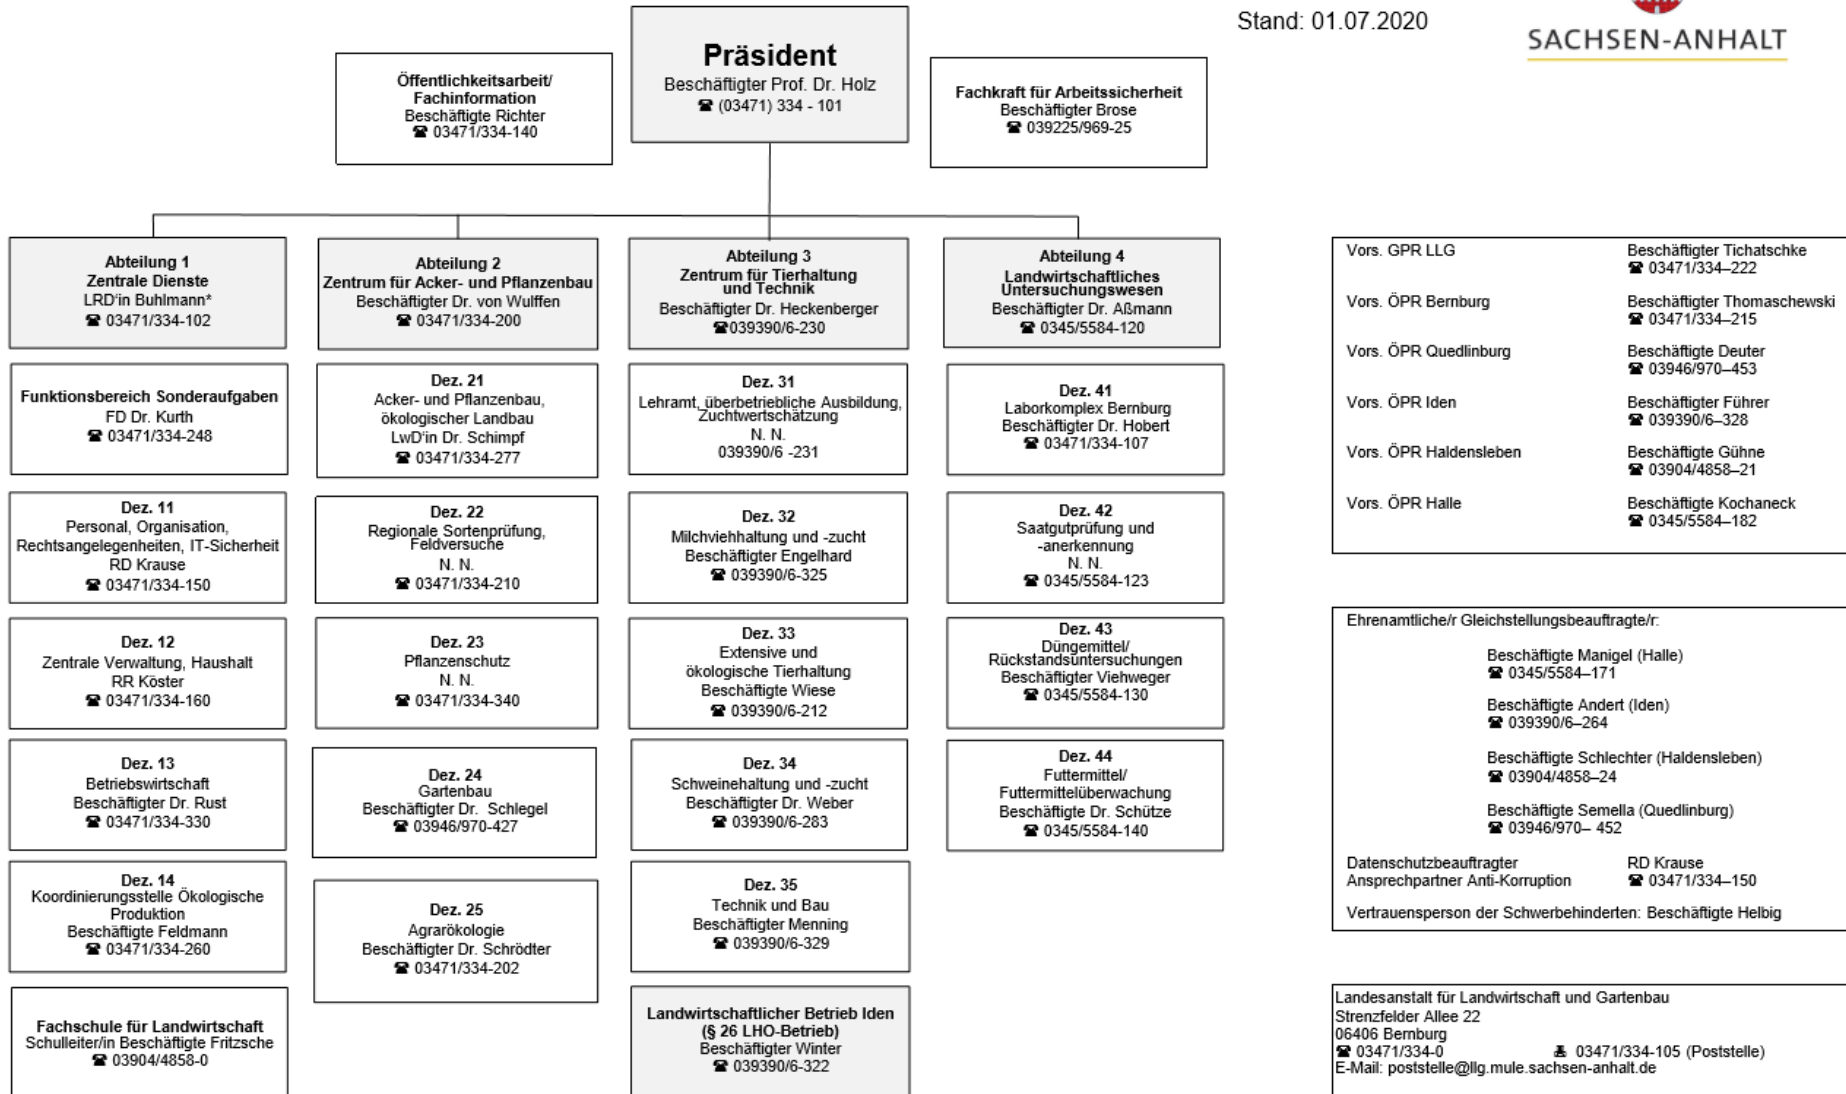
Stand: 01.07.2020

SACHSEN-ANHALT

Präsident
Beschäftigter Prof. Dr. Holz
☎ (03471) 334 - 101

Öffentlichkeitsarbeit/ Fachinformation
Beschäftigte Richter
☎ 03471/334-140

Fachkraft für Arbeitssicherheit
Beschäftigter Brose
☎ 039225/969-25

Abteilung 1
Zentrale Dienste
LRD'in Buhlmann*
☎ 03471/334-102

Funktionsbereich Sonderaufgaben
FD Dr. Kurth
☎ 03471/334-248

Dez. 11
Personal, Organisation, Rechtsangelegenheiten, IT-Sicherheit
RD Krause
☎ 03471/334-150

Dez. 12
Zentrale Verwaltung, Haushalt
RR Köster
☎ 03471/334-160

Dez. 13
Betriebswirtschaft
Beschäftigter Dr. Rust
☎ 03471/334-330

Dez. 14
Koordinierungsstelle Ökologische Produktion
Beschäftigte Feldmann
☎ 03471/334-260

Fachschule für Landwirtschaft
Schulleiter/in Beschäftigte Fritzsche
☎ 03904/4858-0

Abteilung 2
Zentrum für Acker- und Pflanzenbau
Beschäftigter Dr. von Wulffen
☎ 03471/334-200

Dez. 21
Acker- und Pflanzenbau, ökologischer Landbau
LwD'in Dr. Schimpf
☎ 03471/334-277

Dez. 22
Regionale Sortenprüfung, Feldversuche
N. N.
☎ 03471/334-210

Dez. 23
Pflanzenschutz
N. N.
☎ 03471/334-340

Dez. 24
Gartenbau
Beschäftigter Dr. Schlegel
☎ 03946/970-427

Dez. 25
Agrarökologie
Beschäftigter Dr. Schrödter
☎ 03471/334-202

Abteilung 3
Zentrum für Tierhaltung und Technik
Beschäftigter Dr. Heckenberger
☎039390/6-230

Dez. 31
Lehramt, überbetriebliche Ausbildung, Zuchtwertschätzung
N. N.
039390/6 -231

Dez. 32
Milchviehhaltung und -zucht
Beschäftigter Engelhard
☎ 039390/6-325

Dez. 33
Extensive und ökologische Tierhaltung
Beschäftigte Wiese
☎ 039390/6-212

Dez. 34
Schweinehaltung und -zucht
Beschäftigter Dr. Weber
☎ 039390/6-283

Dez. 35
Technik und Bau
Beschäftigter Menning
☎ 039390/6-329

Landwirtschaftlicher Betrieb Iden
(§ 26 LHO-Betrieb)
Beschäftigter Winter
☎ 039390/6-322

Abteilung 4
Landwirtschaftliches Untersuchungswesen
Beschäftigter Dr. Aßmann
☎ 0345/5584-120

Dez. 41
Laborkomplex Bernburg
Beschäftigter Dr. Hobert
☎ 03471/334-107

Dez. 42
Saatgutprüfung und -anerkennung
N. N.
☎ 0345/5584-123

Dez. 43
Düngemittel/ Rückstandsuntersuchungen
Beschäftigter Viehweger
☎ 0345/5584-130

Dez. 44
Futtermittel/ Futtermittelüberwachung
Beschäftigte Dr. Schütze
☎ 0345/5584-140

Vors. GPR LLG — Beschäftigter Tichatschke ☎ 03471/334–222
Vors. ÖPR Bernburg — Beschäftigter Thomaschewski ☎ 03471/334–215
Vors. ÖPR Quedlinburg — Beschäftigte Deuter ☎ 03946/970–453
Vors. ÖPR Iden — Beschäftigter Führer ☎ 039390/6–328
Vors. ÖPR Haldensleben — Beschäftigte Gühne ☎ 03904/4858–21
Vors. ÖPR Halle — Beschäftigte Kochaneck ☎ 0345/5584–182

Ehrenamtliche/r Gleichstellungsbeauftragte/r:
Beschäftigte Manigel (Halle) ☎ 0345/5584–171
Beschäftigte Andert (Iden) ☎ 039390/6–264
Beschäftigte Schlechter (Haldensleben) ☎ 03904/4858–24
Beschäftigte Semella (Quedlinburg) ☎ 03946/970– 452

Datenschutzbeauftragter
Ansprechpartner Anti-Korruption — RD Krause ☎ 03471/334–150

Vertrauensperson der Schwerbehinderten: Beschäftigte Helbig

Landesanstalt für Landwirtschaft und Gartenbau
Strenzfelder Allee 22
06406 Bernburg
☎ 03471/334-0 03471/334-105 (Poststelle)
E-Mail: poststelle@llg.mule.sachsen-anhalt.de